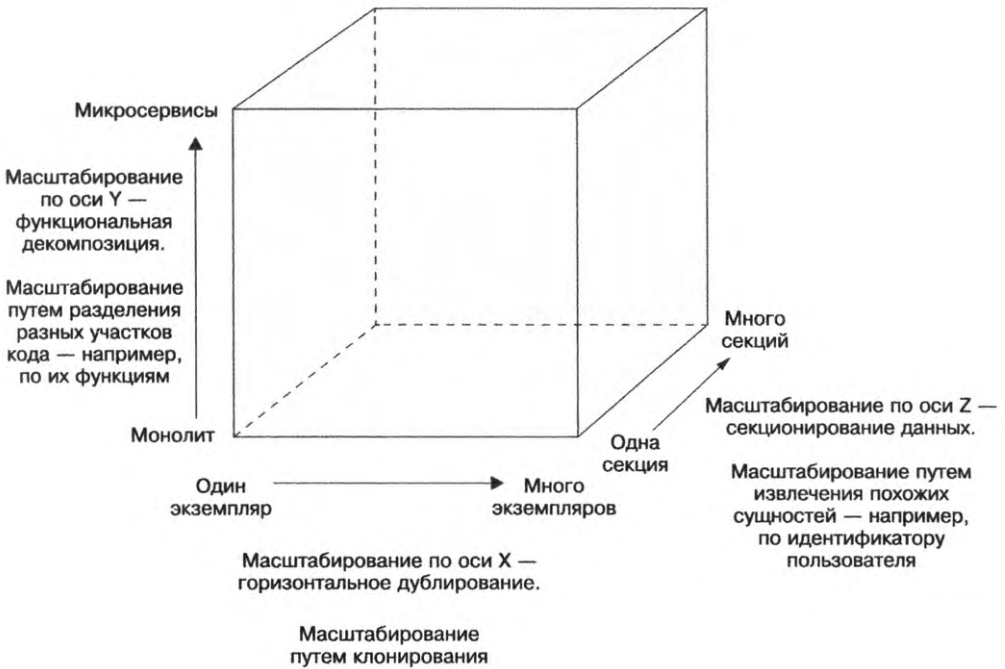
Микросервисы

Масштабирование по оси Y — функциональная декомпозиция.

Масштабирование путем разделения разных участков кода — например, по их функциям

Монолит

Много секций

Масштабирование по оси Z — секционирование данных.

Масштабирование путем извлечения похожих сущностей — например, по идентификатору пользователя

Одна секция

Один экземпляр

Много экземпляров

Масштабирование по оси X — горизонтальное дублирование.

Масштабирование путем клонирования